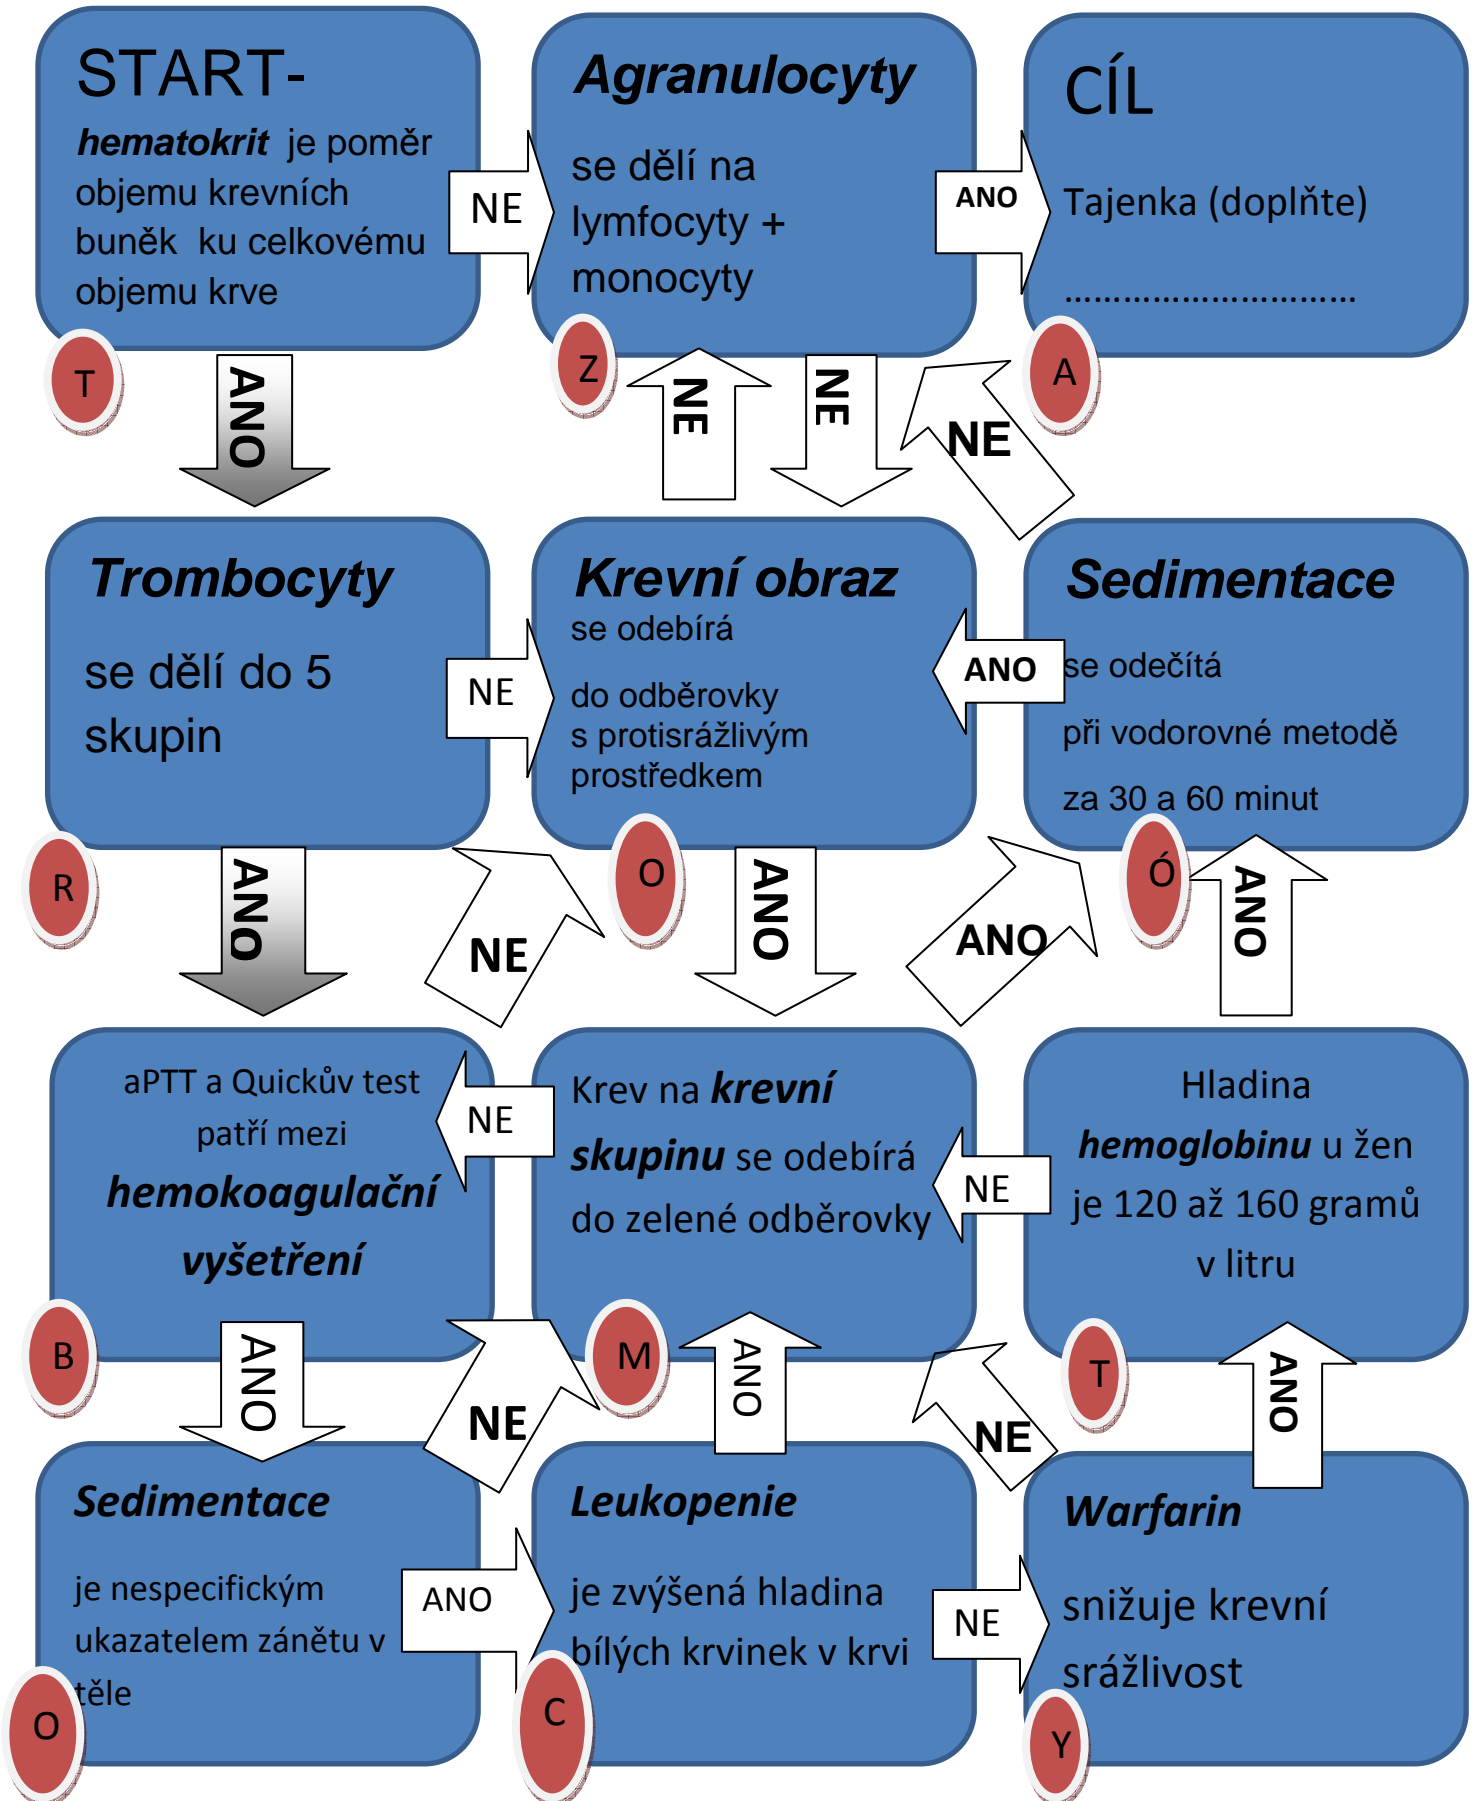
START-
**hematokrit** je poměr objemu krevních buněk ku celkovému objemu krve

NE

Agranulocyty
se dělí na lymfocyty + monocyty

ANO

CÍL
Tajenka (doplňte)
……………………….

T

ANO

Z

NE

NE

A

NE

Trombocyty
se dělí do 5 skupin

NE

Krevní obraz
se odebírá
do odběrovky s protisrážlivým prostředkem

ANO

Sedimentace
se odečítá
při vodorovné metodě
za 30 a 60 minut

R

ANO

NE

O

ANO

ANO

Ó

ANO

aPTT a Quickův test patří mezi **hemokoagulační vyšetření**

NE

Krev na **krevní skupinu** se odebírá do zelené odběrovky

NE

Hladina **hemoglobinu** u žen je 120 až 160 gramů v litru

B

ANO

NE

M

ANO

NE

T

ANO

Sedimentace
je nespecifickým ukazatelem zánětu v těle

ANO

Leukopenie
je zvýšená hladina bílých krvinek v krvi

NE

Warfarin
snižuje krevní srážlivost

O

C

Y